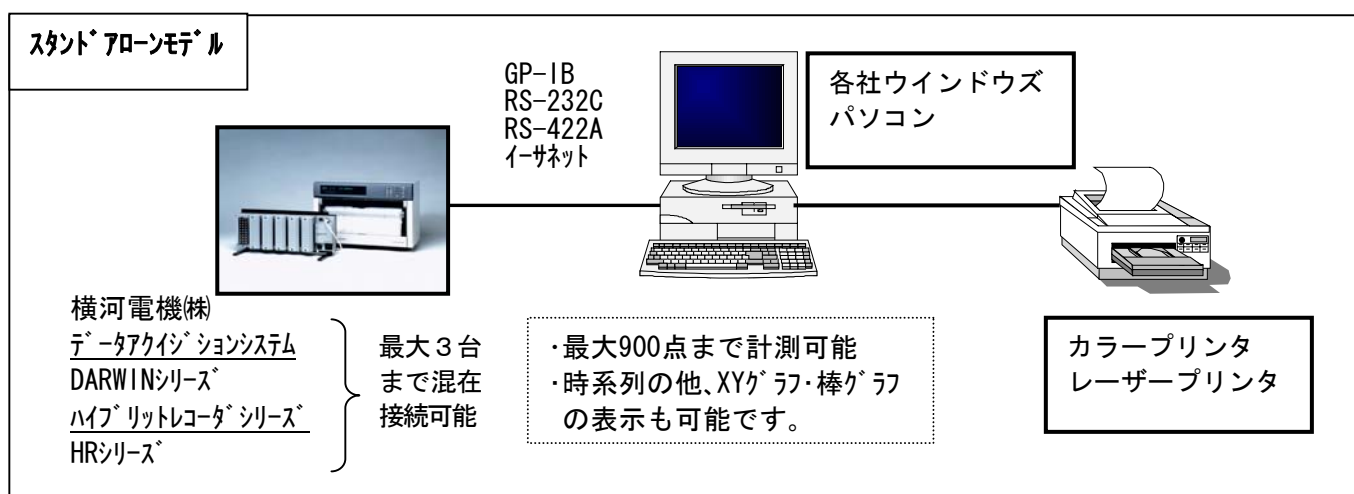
ｽﾀﾝﾄﾞｱﾛｰﾝﾓﾃﾞﾙ

GP-IB
RS-232C
RS-422A
ｲｰｻﾈｯﾄ

各社ウインドウズ
パソコン

横河電機㈱
ﾃﾞｰﾀｱｸｲｼﾞｼｮﾝｼｽﾃﾑ
DARWINｼﾘｰｽﾞ
ﾊｲﾌﾞﾘｯﾄﾚｺｰﾀﾞｼﾘｰｽﾞ
HRｼﾘｰｽﾞ

最大３台
まで混在
接続可能

･最大900点まで計測可能
･時系列の他､XYｸﾞﾗﾌ･棒ｸﾞﾗﾌ
の表示も可能です。

カラープリンタ
レーザープリンタ